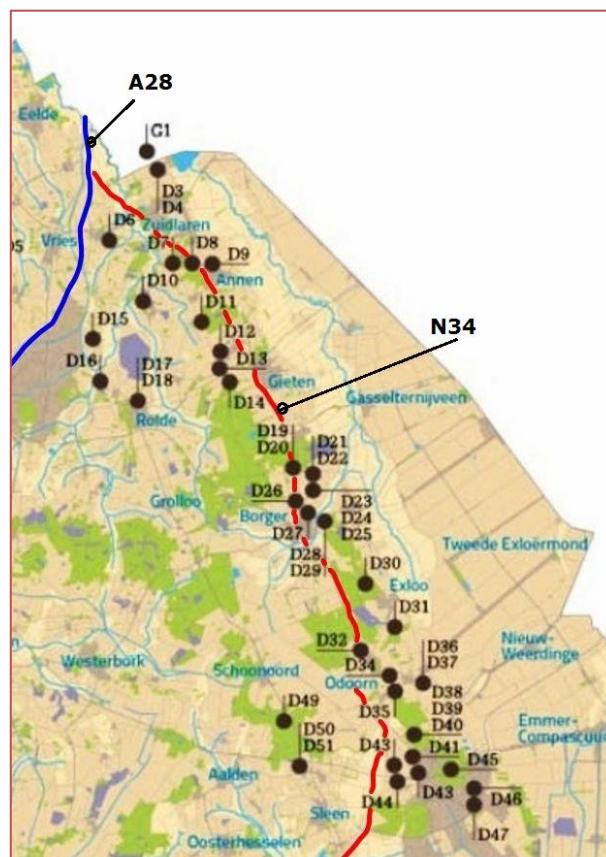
A28
Eelde
G1
D3
D4
Zuidlaren
D6
Vries
D5
D7
D8
D9
Annen
D10
D11
D15
D12
D13
N34
D16
D17
D18
Gieten
Gasselternijveen
D14
Rolde
D19
D20
D21
D22
Grolloo
D26
D23
Borger
D24
D25
D27
D28
D29
D30
Tweede Exloërmond
Exloo
D31
D32
Nieuw-Weerdinge
Westerbork
Schoonoord
D34
D36
D37
Odoorn
D38
D39
D49
D35
D40
Emmer-Compascuum
D50
D51
D43
D41
D45
Aalden
D43
D44
D46
Sleen
D47
Oosterhesselen